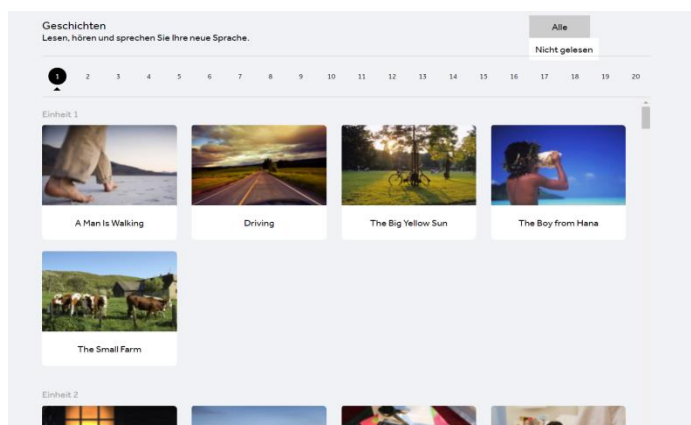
Geschichten
Lesen, hören und sprechen Sie Ihre neue Sprache.

Alle
Nicht gelesen

1 2 3 4 5 6 7 8 9 10 11 12 13 14 15 16 17 18 19 20

Einheit 1

A Man Is Walking

Driving

The Big Yellow Sun

The Boy from Hana

The Small Farm

Einheit 2